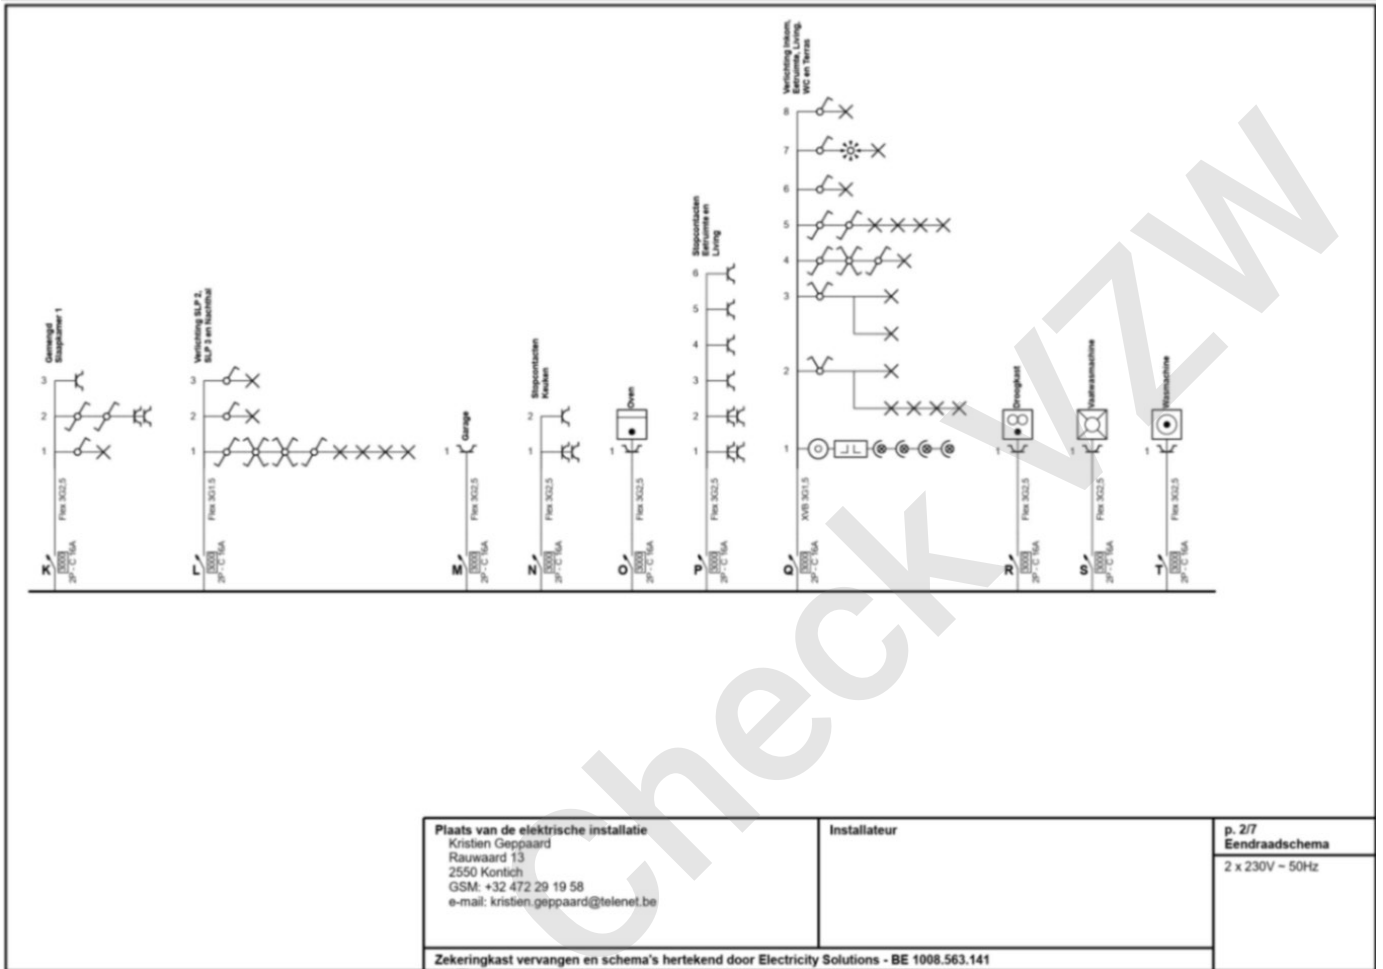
Gemengd Slaapkamer 1
3
2
1
Flex 3G2,5
K
2P - C 16A

Verlichting SLP 2, SLP 3 en Nachthal
3
2
1
Flex 3G1,5
L
2P - C 16A

Garage
1
Flex 3G2,5
M
2P - C 16A

Stopcontacten Keuken
2
1
Flex 3G2,5
N
2P - C 16A

Oven
1
Flex 3G2,5
O
2P - C 16A

Stopcontacten Eetruimte en Living
6
5
4
3
2
1
Flex 3G2,5
P
2P - C 16A

Verlichting Inkom, Eetruimte, Living, WC en Terras
8
7
6
5
4
3
2
1
XVB 3G1,5
Q
2P - C 16A

Droogkast
1
Flex 3G2,5
R
2P - C 16A

Vaatwasmachine
1
Flex 3G2,5
S
2P - C 16A

Wasmachine
1
Flex 3G2,5
T
2P - C 16A

Check VZW

Plaats van de elektrische installatie
Kristien Geppaard
Rauwaard 13
2550 Kontich
GSM: +32 472 29 19 58
e-mail: kristien.geppaard@telenet.be

Installateur

p. 2/7
Eendraadschema
2 x 230V ~ 50Hz

Zekeringkast vervangen en schema's hertekend door Electricity Solutions - BE 1008.563.141